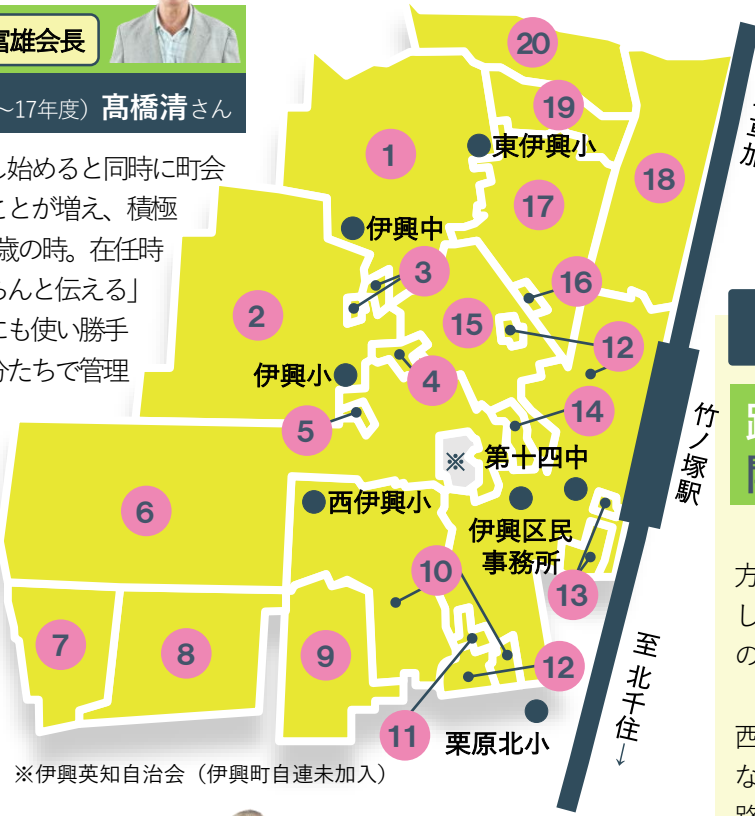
富雄会長

~17年度）髙橋清さん

し始めると同時に町会
ことが増え、積極
歳の時。在任時
ゃんと伝える」
にも使い勝手
分たちで管理

20
19
東伊興小
1
18
17
伊興中
3
16
2
15
12
伊興小
4
14
5
竹ノ塚駅
※
第十四中
6
西伊興小
伊興区民事務所
10
13
7
8
9
至北千住→
12
11
栗原北小

※伊興英知自治会（伊興町自連未加入）

方
し
の

西
な
路